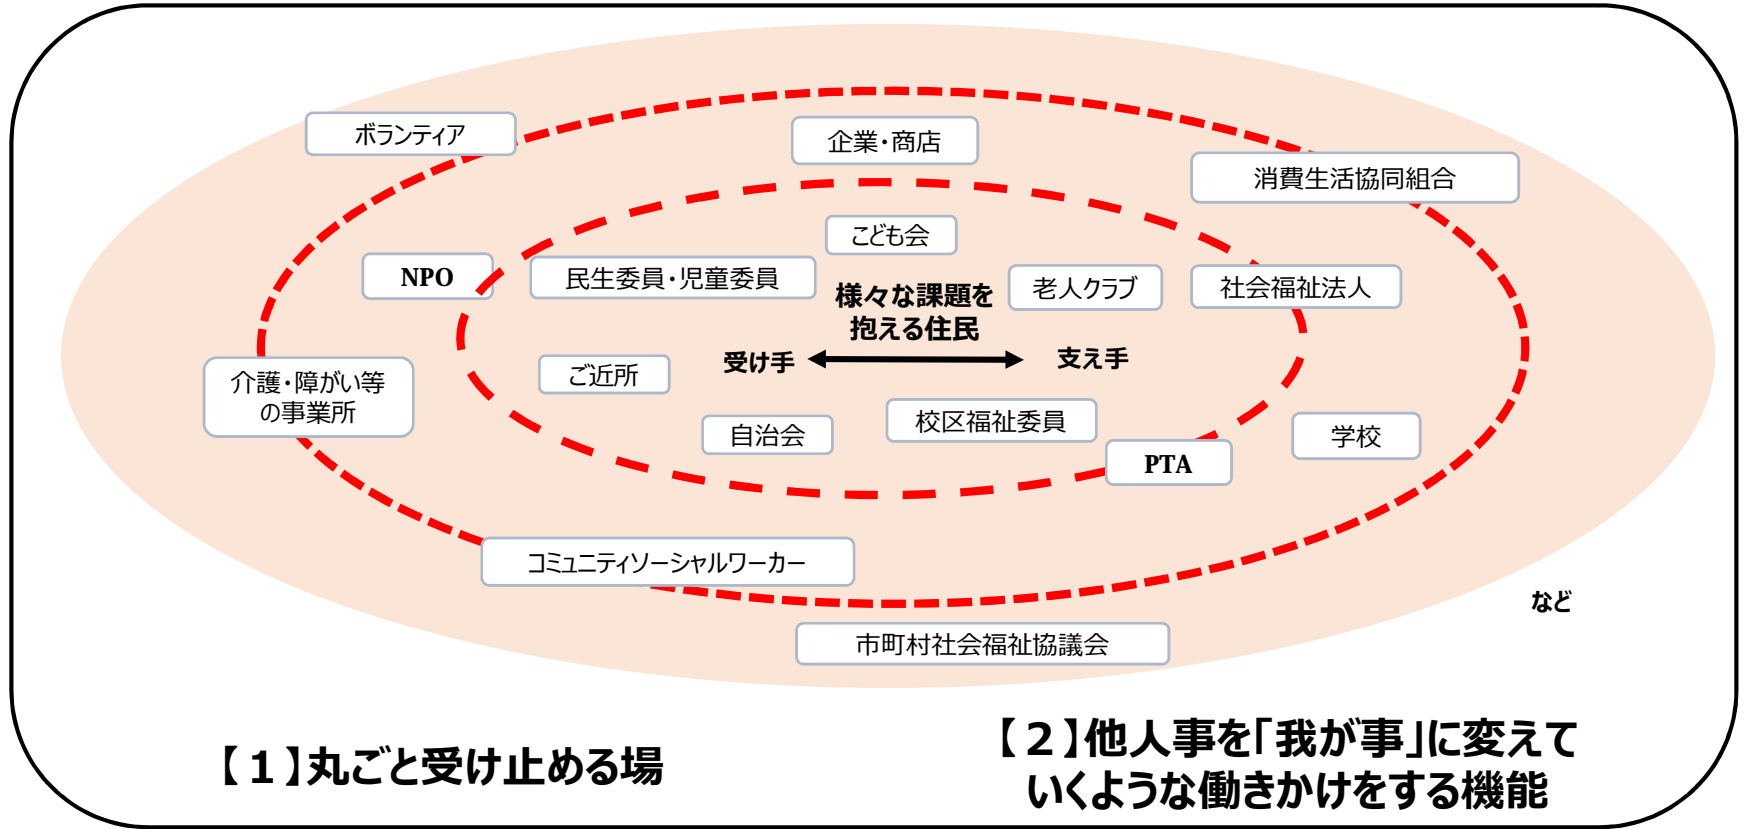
ボランティア

企業・商店

消費生活協同組合

こども会

NPO

民生委員・児童委員

様々な課題を抱える住民

老人クラブ

社会福祉法人

受け手

支え手

介護・障がい等の事業所

ご近所

自治会

校区福祉委員

PTA

学校

コミュニティソーシャルワーカー

など

市町村社会福祉協議会

【１】丸ごと受け止める場

【２】他人事を「我が事」に変えていくような働きかけをする機能